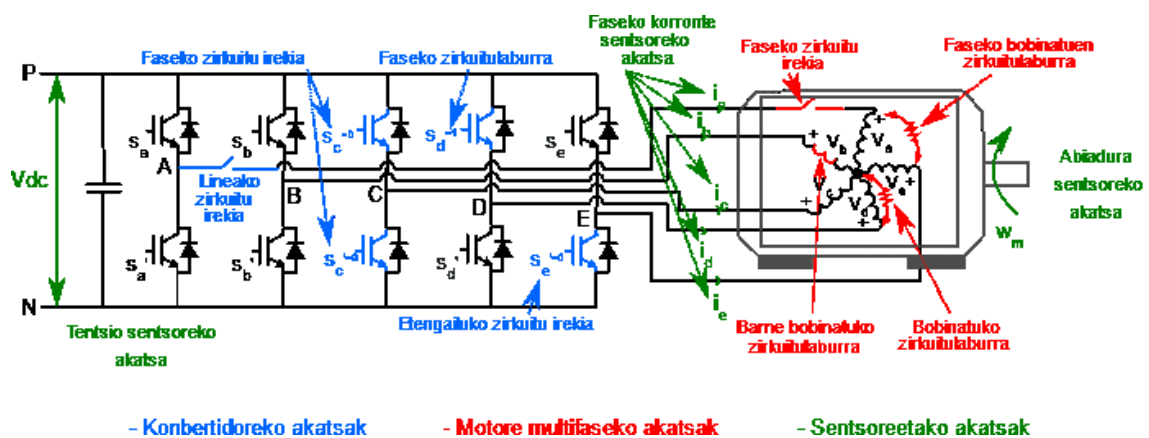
Faseko zirkuitu irekia

Faseko zirkuitulaburra

Faseko korronte sentsoreko akatsa

Faseko zirkuitu irekia

Faseko bobinatuen zirkuitulaburra

P

Vdc

N

$s_a$

A

$s_b$

$s_c$

$s_d$

$s_e$

Lineako zirkuitu irekia

B

C

D

E

$s_a'$

$s_b'$

$s_c'$

$s_d'$

$s_e'$

$i_a$

$i_b$

$i_c$

$i_d$

$i_e$

$V_a$

$V_b$

$V_c$

$V_d$

$V_e$

Abiadura sentsoreko akatsa

$w_m$

Tentsio sentsoreko akatsa

Etengailuko zirkuitu irekia

Barne bobinatuko zirkuitulaburra

Bobinatuko zirkuitulaburra

- Konbertidoreko akatsak

- Motore multifaseko akatsak

- Sentsoreetako akatsak